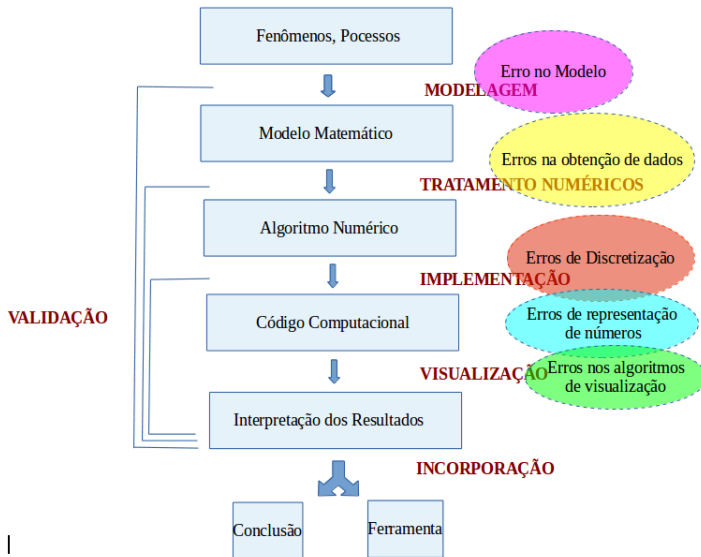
Fenômenos, Pocessos

Erro no Modelo

MODELAGEM

Modelo Matemático

Erros na obtenção de dados

TRATAMENTO NUMÉRICOS

Algoritmo Numérico

Erros de Discretização

IMPLEMENTAÇÃO

VALIDAÇÃO

Código Computacional

Erros de representação de números

VISUALIZAÇÃO

Erros nos algoritmos de visualização

Interpretação dos Resultados

INCORPORAÇÃO

Conclusão

Ferramenta